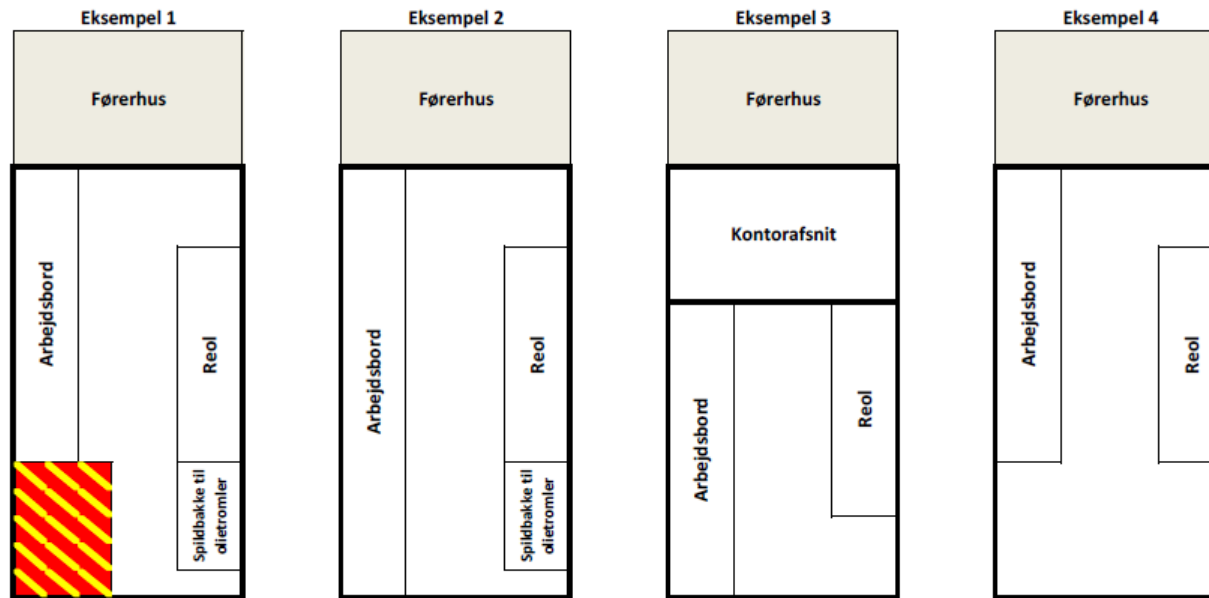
Eksempel 1

Førerhus

Arbejdsbord

Reol

Spildbakke til olietromler

Eksempel 2

Førerhus

Arbejdsbord

Reol

Spildbakke til olietromler

Eksempel 3

Førerhus

Kontorafsnit

Arbejdsbord

Reol

Eksempel 4

Førerhus

Arbejdsbord

Reol